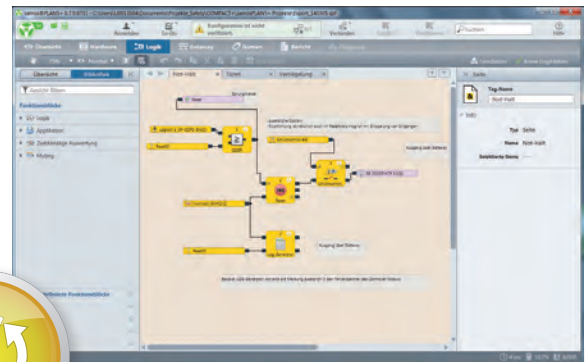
Übersicht | Hardware | Logik | Zuordnung | Kommen | Berichte

Übersicht | Bibliothek

Funktionsblöcke
Logik
Applikation
Zweikanalige Auswertung
Muting

Not-Halt | Türen | Verriegelung

Seite
Tag-Name
Not-Halt
Info
Typ Seite
Name Not-Halt
Funktionsblöcke

Reset

Ausgang Not-Halt

Ausgang Stillstand